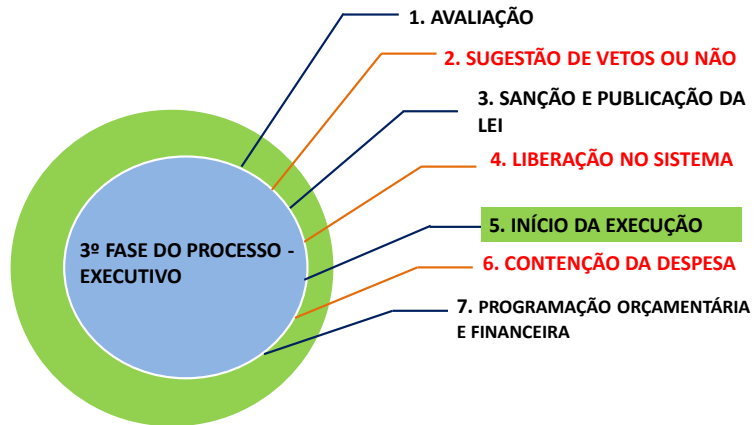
3º FASE DO PROCESSO - EXECUTIVO

1. AVALIAÇÃO

2. SUGESTÃO DE VETOS OU NÃO

3. SANÇÃO E PUBLICAÇÃO DA LEI

4. LIBERAÇÃO NO SISTEMA

5. INÍCIO DA EXECUÇÃO

6. CONTENÇÃO DA DESPESA

7. PROGRAMAÇÃO ORÇAMENTÁRIA E FINANCEIRA